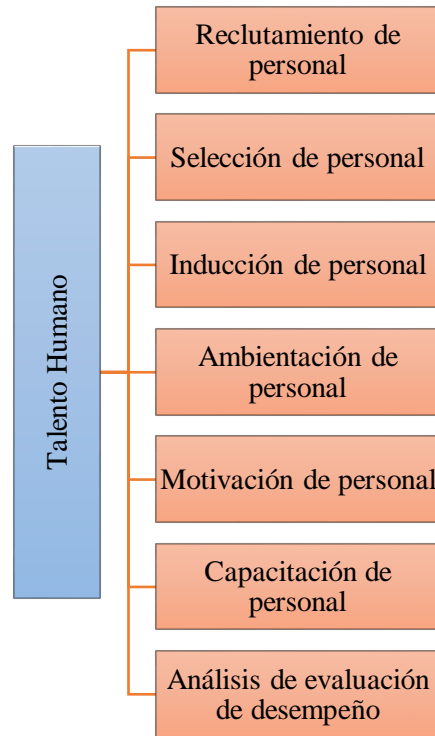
Talento Humano

Reclutamiento de personal

Selección de personal

Inducción de personal

Ambientación de personal

Motivación de personal

Capacitación de personal

Análisis de evaluación de desempeño